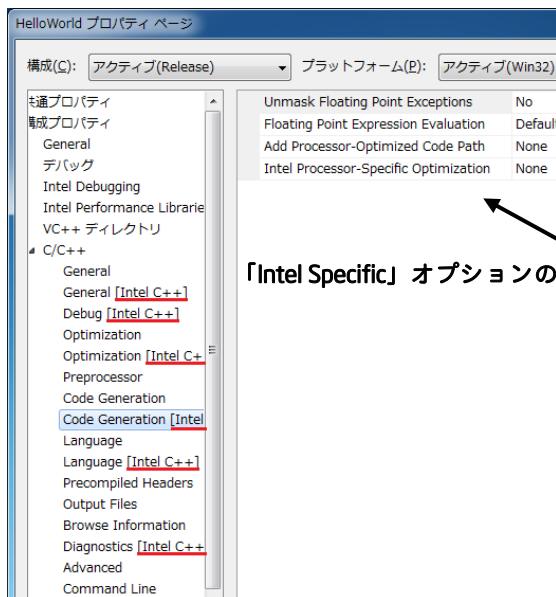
HelloWorld プロパティ ページ

構成(C): アクティブ(Release)

プラットフォーム(P): アクティブ(Win32)

共通プロパティ
構成プロパティ
General
デバッグ
Intel Debugging
Intel Performance Librarie
VC++ ディレクトリ
C/C++
General
General [Intel C++]
Debug [Intel C++]
Optimization
Optimization [Intel C+
Preprocessor
Code Generation
Code Generation [Intel
Language
Language [Intel C++]
Precompiled Headers
Output Files
Browse Information
Diagnostics [Intel C++
Advanced
Command Line

| Unmask Floating Point Exceptions | No |
|---|---|
| Floating Point Expression Evaluation | Default |
| Add Processor-Optimized Code Path | None |
| Intel Processor-Specific Optimization | None |

「Intel Specific」オプションの